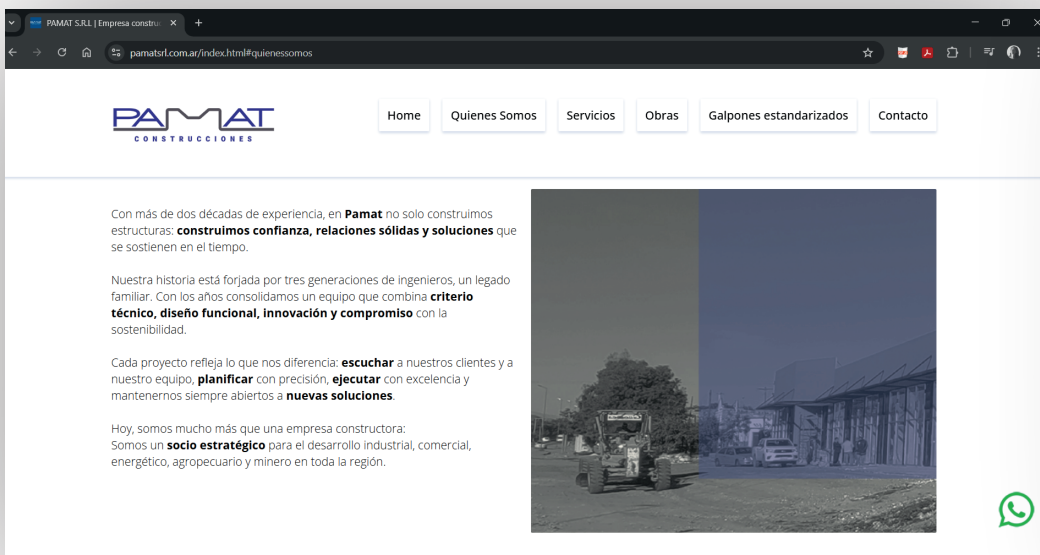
PAMAT SRL | Empresa constru ×

pamatsrl.com.ar/index.html#quienessomos

PAMAT
CONSTRUCCIONES

Home | Quienes Somos | Servicios | Obras | Galpones estandarizados | Contacto

Con más de dos décadas de experiencia, en **Pamat** no solo construimos estructuras: **construimos confianza, relaciones sólidas y soluciones** que se sostienen en el tiempo.

Nuestra historia está forjada por tres generaciones de ingenieros, un legado familiar. Con los años consolidamos un equipo que combina **criterio técnico, diseño funcional, innovación y compromiso** con la sostenibilidad.

Cada proyecto refleja lo que nos diferencia: **escuchar** a nuestros clientes y a nuestro equipo, **planificar** con precisión, **ejecutar** con excelencia y mantenernos siempre abiertos a **nuevas soluciones**.

Hoy, somos mucho más que una empresa constructora:
Somos un **socio estratégico** para el desarrollo industrial, comercial, energético, agropecuario y minero en toda la región.